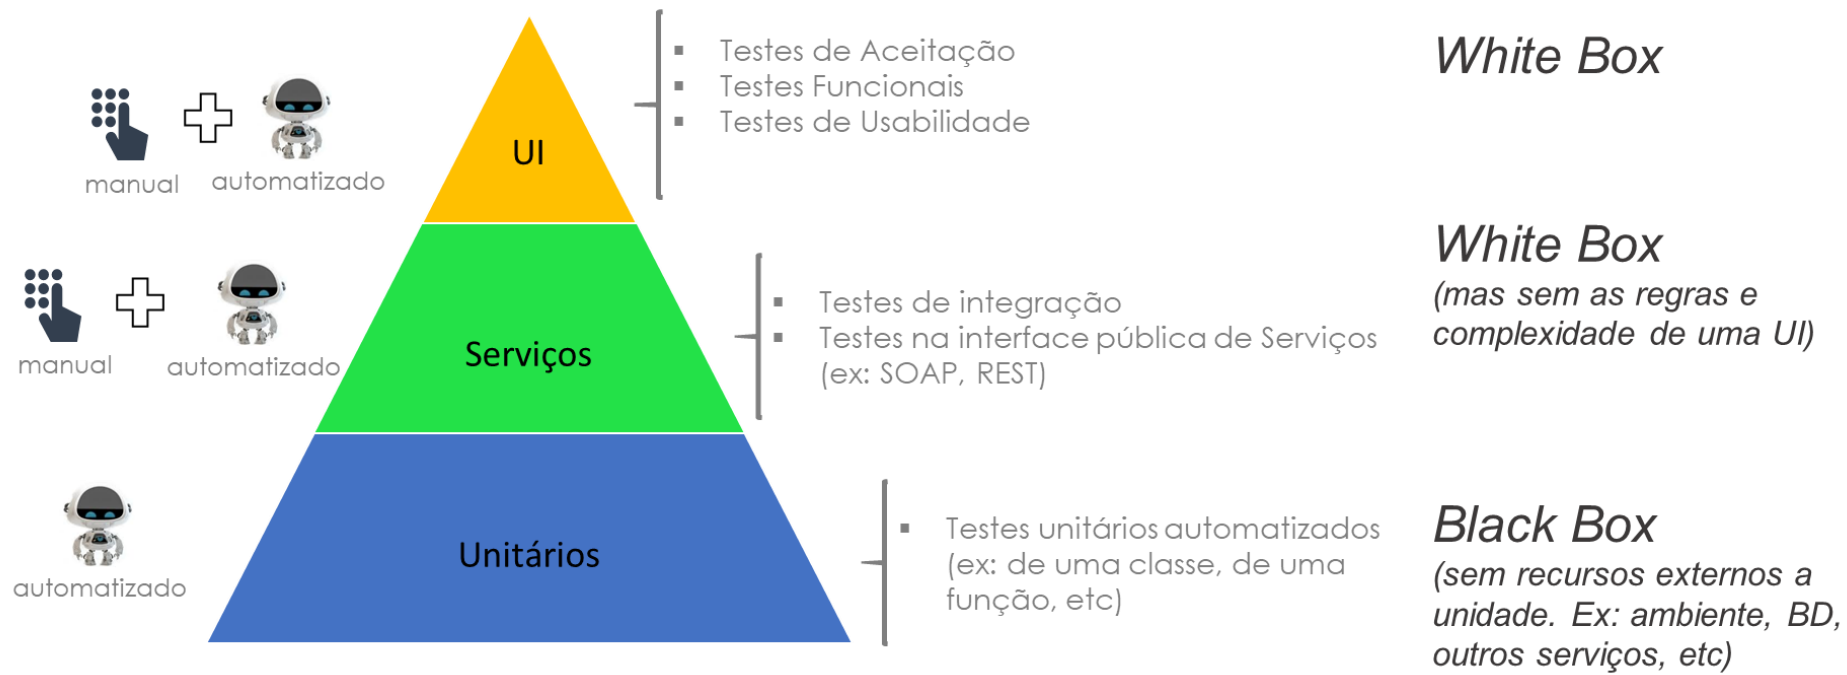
manual automatizado

UI

- Testes de Aceitação
- Testes Funcionais
- Testes de Usabilidade

White Box

manual automatizado

Serviços

- Testes de integração
- Testes na interface pública de Serviços (ex: SOAP, REST)

White Box
(mas sem as regras e complexidade de uma UI)

automatizado

Unitários

- Testes unitários automatizados (ex: de uma classe, de uma função, etc)

Black Box
(sem recursos externos a unidade. Ex: ambiente, BD, outros serviços, etc)